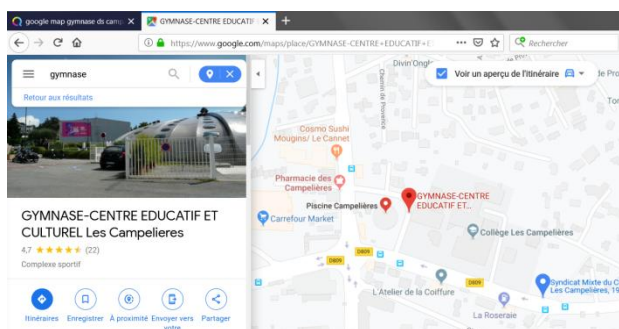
google map gymnase ds camp ✕ GYMNASE-CENTRE EDUCATIF ET ✕ +

https://www.google.com/maps/place/GYMNASE+CENTRE+EDUCATIF+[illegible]

Rechercher

gymnase

Retour aux résultats

GYMNASE-CENTRE EDUCATIF ET CULTUREL Les Campelieres

4,7 ★★★★★ (22)

Complexe sportif

Itinéraires Enregistrer À proximité Envoyer vers votre Partager

Voir un aperçu de l'itinéraire

Divin Ongl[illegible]

Chemin de Provence

Cosmo Sushi Mougins/ Le Cannet

Pharmacie des Campelières

Carrefour Market

Piscine Campelières

GYMNASE-CENTRE EDUCATIF ET...

Collège Les Campelieres

D809

D809

L'Atelier de la Coiffure

La Roseraie

Syndicat Mixte du C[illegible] Les Campelières, 1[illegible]

Tor

de Pro